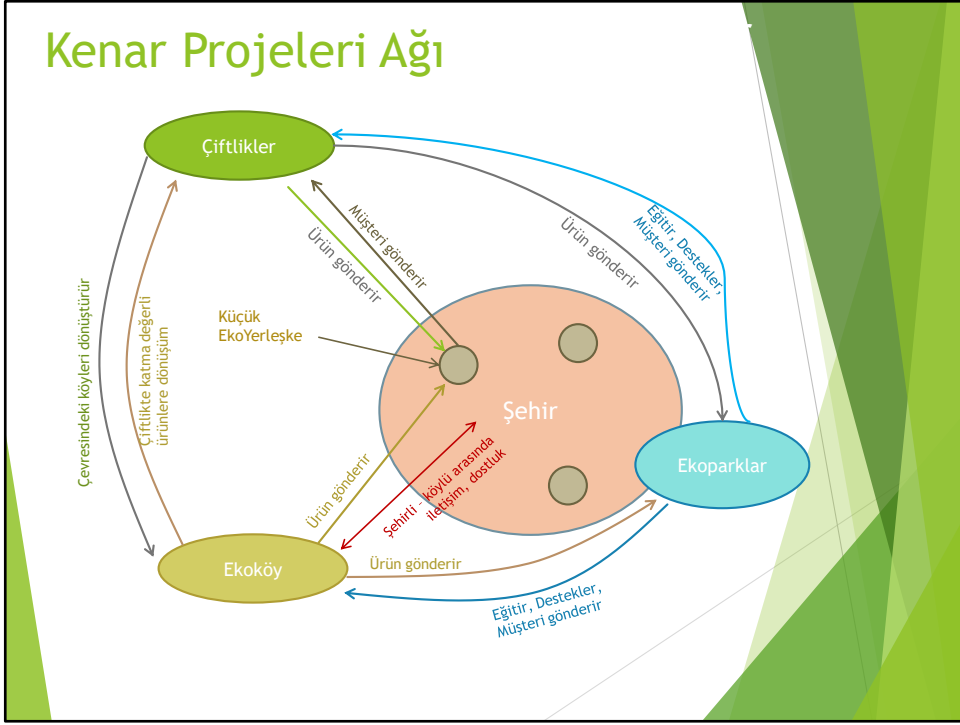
Kenar Projeleri Ağı

Çiftlikler

Müşteri gönderir

Ürün gönderir

Ürün gönderir

Eğitir, Destekler, Müşteri gönderir

Küçük EkoYerleşke

Şehir

Çevresindeki köyleri dönüştürür

Çiftlikte katma değerli ürünlere dönüşüm

Ürün gönderir

Şehirli - köylü arasında iletişim, dostluk

Ekoparklar

Ekoköy

Ürün gönderir

Eğitir, Destekler, Müşteri gönderir